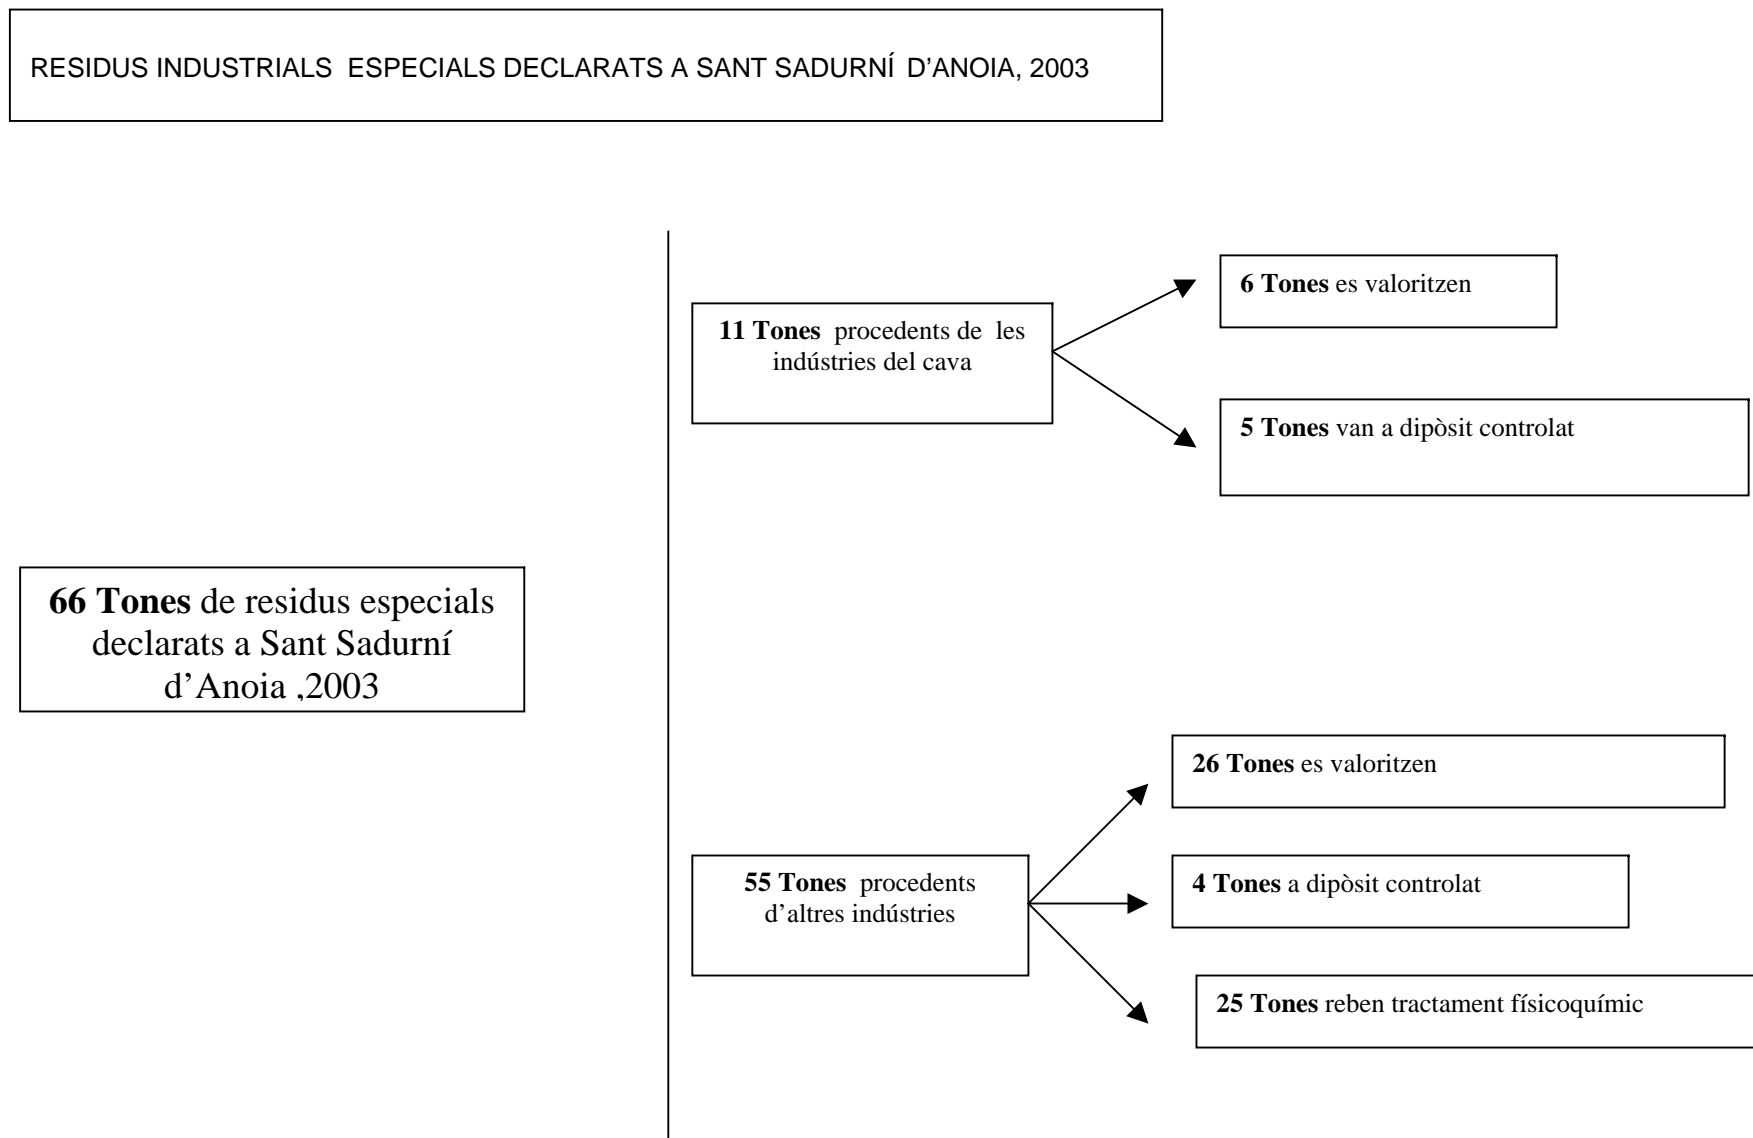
RESIDUS INDUSTRIALS ESPECIALS DECLARATS A SANT SADURNÍ D'ANOIA, 2003

66 Tones de residus especials declarats a Sant Sadurní d'Anoia ,2003

11 Tones procedents de les indústries del cava

6 Tones es valoritzen

5 Tones van a dipòsit controlat

55 Tones procedents d'altres indústries

26 Tones es valoritzen

4 Tones a dipòsit controlat

25 Tones reben tractament físicoquímic